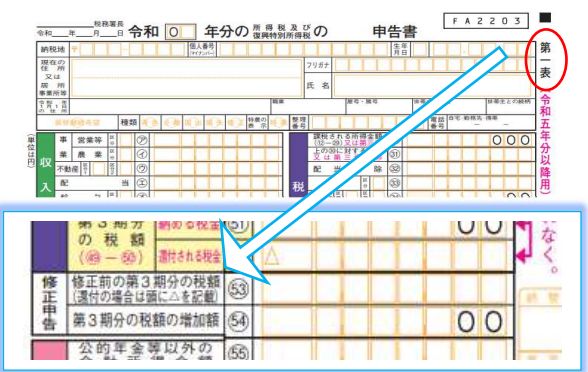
令和＿年＿月＿日　＿税務署長

令和 ○ 年分の 所得税及び復興特別所得税 の 申告書

F A 2 2 0 3

第一表

令和五年分以降用

納税地 〒

個人番号（マイナンバー）

生年月日

現在の住所又は居所事業所等

フリガナ

氏名

令和＿年1月1日の住所

職業

屋号・雅号

世帯主の氏名

世帯主との続柄

種類

特農の表示

特例適用条文

整理番号

電話番号 自宅・勤務先・携帯

（単位は円）

収入

事 営業等 ㋐

業 農業 ㋑

不動産 ㋒

配当 ㋓

税

課税される所得金額（⑫－㉙）又は第三表

上の㉚に対する税額又は第三表の

配当控除 ㉜

㉛

㉝

○○○

第３期分の税額（㊾－㊿）

納める税金 51

還付される税金

修正申告

修正前の第３期分の税額（還付の場合は頭に△を記載） 53

△

第３期分の税額の増加額 54

○○

公的年金等以外の合計所得金額 55

なく。